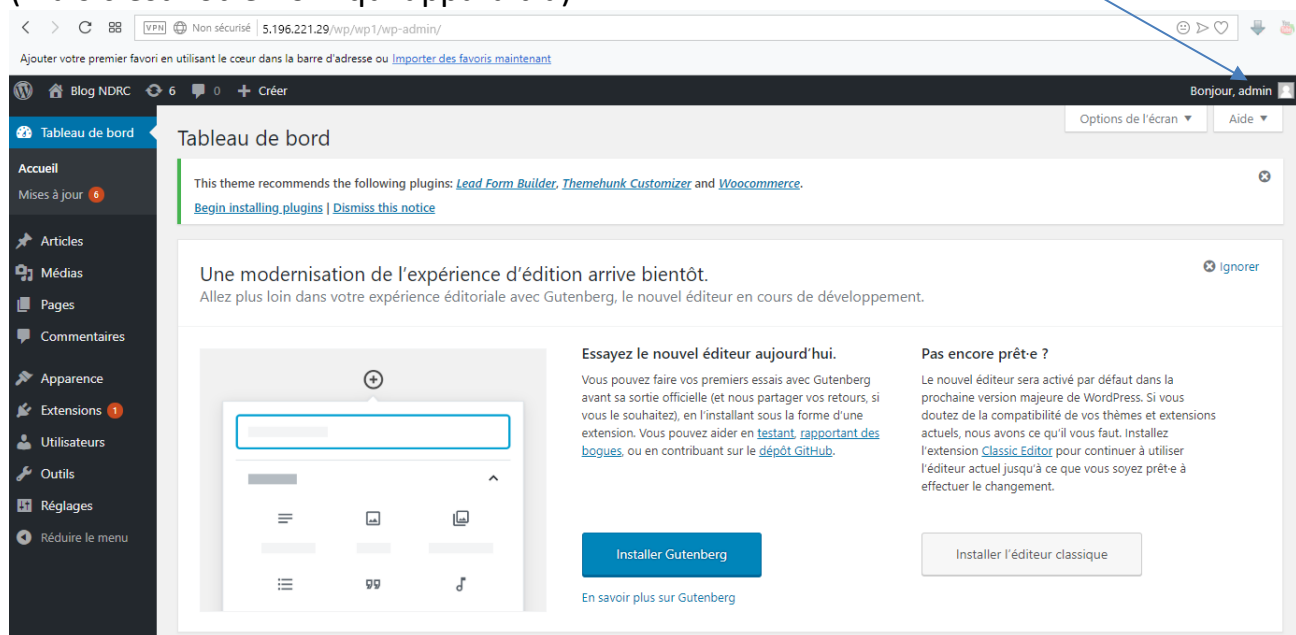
VPN Non sécurisé 5.196.221.29/wp/wp1/wp-admin/

Ajouter votre premier favori en utilisant le cœur dans la barre d'adresse ou Importer des favoris maintenant

Blog NDRC 6 0 + Créer

Bonjour, admin

Tableau de bord

Accueil
Mises à jour 6

Articles
Médias
Pages
Commentaires
Apparence
Extensions 1
Utilisateurs
Outils
Réglages
Réduire le menu

Options de l'écran ▼
Aide ▼

Tableau de bord

This theme recommends the following plugins: Lead Form Builder, Themehunk Customizer and Woocommerce.
Begin installing plugins | Dismiss this notice

Une modernisation de l'expérience d'édition arrive bientôt.
Allez plus loin dans votre expérience éditoriale avec Gutenberg, le nouvel éditeur en cours de développement.

Ignorer

Essayez le nouvel éditeur aujourd'hui.
Vous pouvez faire vos premiers essais avec Gutenberg avant sa sortie officielle (et nous partager vos retours, si vous le souhaitez), en l'installant sous la forme d'une extension. Vous pouvez aider en testant, rapportant des bogues, ou en contribuant sur le dépôt GitHub.

Installer Gutenberg

En savoir plus sur Gutenberg

Pas encore prêt·e ?
Le nouvel éditeur sera activé par défaut dans la prochaine version majeure de WordPress. Si vous doutez de la compatibilité de vos thèmes et extensions actuels, nous avons ce qu'il vous faut. Installez l'extension Classic Editor pour continuer à utiliser l'éditeur actuel jusqu'à ce que vous soyez prêt·e à effectuer le changement.

Installer l'éditeur classique